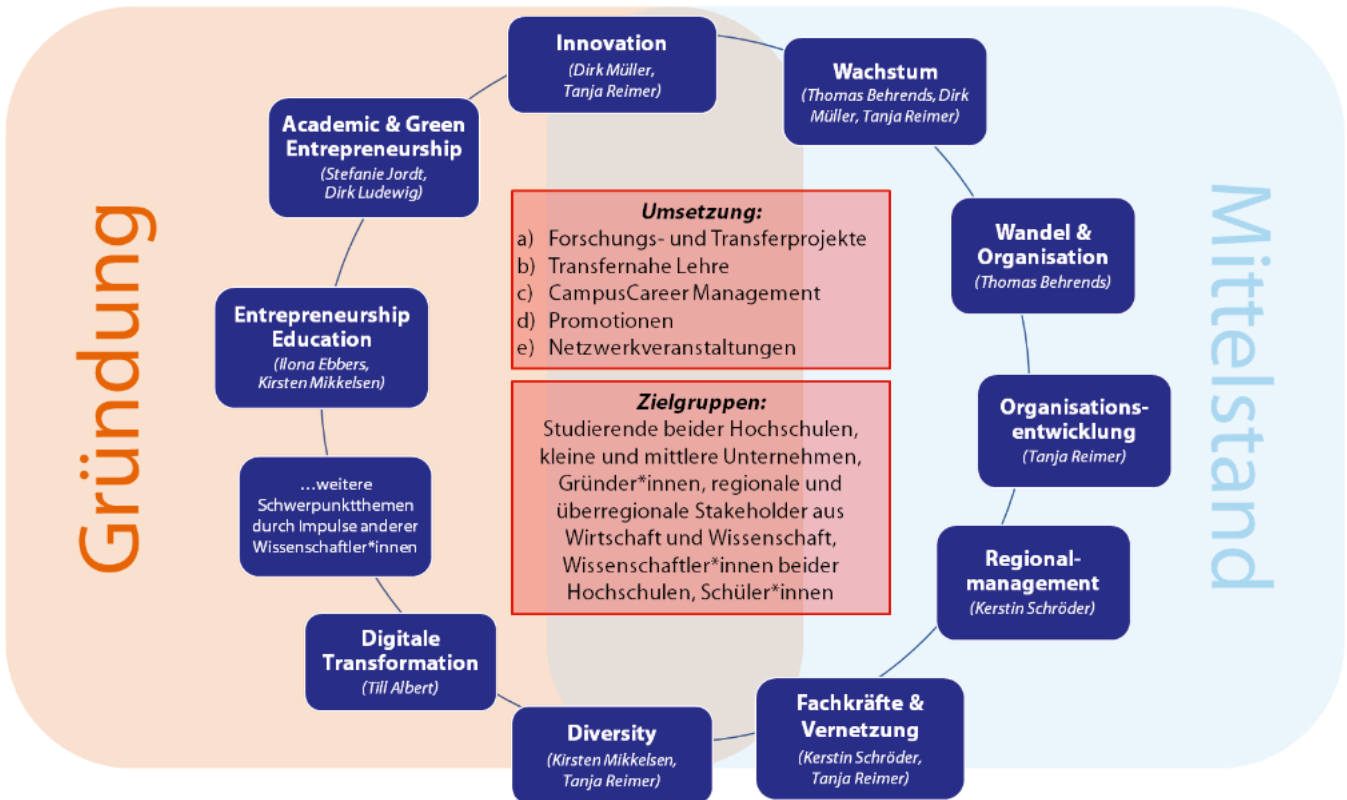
Gründung

Mittelstand

Innovation
(Dirk Müller, Tanja Reimer)

Wachstum
(Thomas Behrends, Dirk Müller, Tanja Reimer)

Academic & Green Entrepreneurship
(Stefanie Jordt, Dirk Ludewig)

Umsetzung:
a) Forschungs- und Transferprojekte
b) Transfernahe Lehre
c) CampusCareer Management
d) Promotionen
e) Netzwerkveranstaltungen

Wandel & Organisation
(Thomas Behrends)

Entrepreneurship Education
(Ilona Ebbers, Kirsten Mikkelsen)

Zielgruppen:
Studierende beider Hochschulen, kleine und mittlere Unternehmen, Gründer*innen, regionale und überregionale Stakeholder aus Wirtschaft und Wissenschaft, Wissenschaftler*innen beider Hochschulen, Schüler*innen

Organisationsentwicklung
(Tanja Reimer)

…weitere Schwerpunktthemen durch Impulse anderer Wissenschaftler*innen

Regionalmanagement
(Kerstin Schröder)

Digitale Transformation
(Till Albert)

Diversity
(Kirsten Mikkelsen, Tanja Reimer)

Fachkräfte & Vernetzung
(Kerstin Schröder, Tanja Reimer)